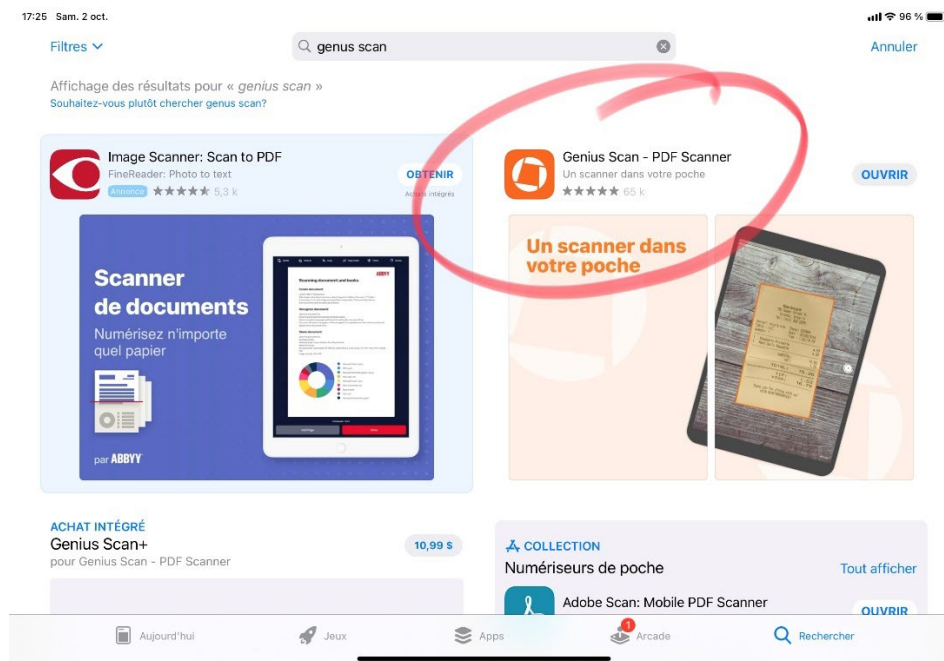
17:25 Sam. 2 oct.

96 %

Filtres

genus scan

Annuler

Affichage des résultats pour « genius scan »
Souhaitez-vous plutôt chercher genus scan?

Image Scanner: Scan to PDF
FineReader: Photo to text
Annonce ★★★★★ 5,3 k

OBTENIR
Achats intégrés

Scanner de documents
Numérisez n'importe quel papier

par ABBYY

Genius Scan - PDF Scanner
Un scanner dans votre poche
★★★★★ 66 k

OUVRIR

Un scanner dans votre poche

ACHAT INTÉGRÉ
Genius Scan+
pour Genius Scan - PDF Scanner

10,99 $

COLLECTION
Numériseurs de poche

Tout afficher

Adobe Scan: Mobile PDF Scanner

OUVRIR

Aujourd'hui

Jeux

Apps

1
Arcade

Rechercher